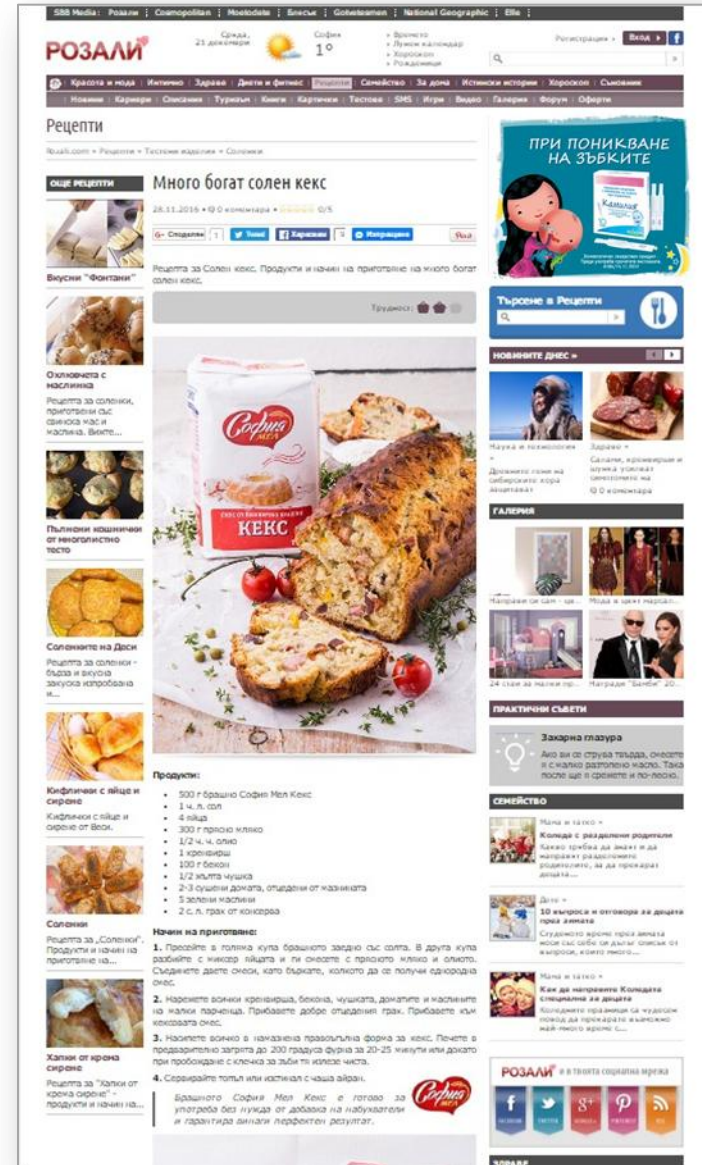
SBB Media: Розали | Cosmopolitan | Moetodete | Блясък | Gotvetesmen | National Geographic | Elle |

РОЗАЛИ

Сряда, 21 декември

София 1°

Времето
Лунен календар
Хороскоп
Рожденици

Регистрация | Вход

Красота и мода | Интимно | Здраве | Диети и фитнес | Рецепти | Семейство | За дома | Истински истории | Хороскоп | Съновник

Новини | Кариери | Списания | Туризъм | Книги | Картички | Тестове | SMS | Игри | Видео | Галерия | Форум | Оферти

Рецепти

Rozali.com » Рецепти » Тестени изделия » Солени

ОЩЕ РЕЦЕПТИ

Вкусни "Фонтани"

Охлювчета с маслинка

Рецепта за соленки, приготвени със свинска мас и маслина. Вижте...

Пълнени кошнички от многолистно тесто

Соленките на Доси

Рецепта за соленки - бърза и вкусна закуска изпробвана и...

Кифлички с яйце и сирене

Кифлички с яйце и сирене от Веси.

Соленки

Рецепта за „Соленки". Продукти и начин на приготвяне на...

Хапки от крема сирене

Рецепта за "Хапки от крема сирене" - продукти и начин на...

Много богат солен кекс

28.11.2016 • 0 коментара • 0/5

Споделяне | Tweet | Харесване | Изпращане | Pin it

Рецепта за Солен кекс. Продукти и начин на приготвяне на много богат солен кекс.

Трудност:

София Мел
КЕКС

Продукти:

500 г брашно София Мел Кекс
1 ч. л. сол
4 яйца
300 г прясно мляко
1/2 ч. ч. олио
1 кренвирш
100 г бекон
1/2 жълта чушка
2-3 сушени домата, отцедени от мазнината
5 зелени маслини
2 с. л. грах от консерва

Начин на приготвяне:

1. Пресейте в голяма купа брашното заедно със солта. В друга купа разбийте с миксер яйцата и ги смесете с прясното мляко и олиото. Съединете двете смеси, като бъркате, колкото да се получи еднородна смес.

2. Нарежете всички кренвирша, бекона, чушката, доматите и маслините на малки парченца. Прибавете добре отцедения грах. Прибавете към кексовата смес.

3. Изсипете всичко в намазнена правоъгълна форма за кекс. Печете в предварително загрята до 200 градуса фурна за 20-25 минути или докато при пробождане с клечка за зъби тя излезе чиста.

4. Сервирайте топъл или изстинал с чаша айран.

Брашното София Мел Кекс е готово за употреба без нужда от добавка на набухватели и гарантира винаги перфектен резултат.

ПРИ ПОНИКВАНЕ НА ЗЪБКИТЕ

Търсене в Рецепти

НОВИНИТЕ ДНЕС »

Наука и психология »
Древните гени на сибирските хора защитават

Здраве »
Салам, кренвирши и шунка увеличат симптомите на
0 коментара

ГАЛЕРИЯ

Направи си сам - це...
Мода в цвят марсал...
24 стаи за малки пр...
Награди "Бамби" 20...

ПРАКТИЧНИ СЪВЕТИ

Захарна глазура

Ако ви се струва твърда, омесете я с малко разтопено масло. Така после ще я срежете и по-лесно.

СЕМЕЙСТВО

Мама и татко »
Коледа с разделени родители
Какво трябва да знаят и да направят разделените родители, за да прекарат децата...

Дете »
10 въпроса и отговора за децата пред аманата
Следващото време пред аманата моси със себе си дълъг списък от въпроси, които много...

Мама и татко »
Как да направите Коледата специална за децата
Коледните празници са чудесен повод да прекарате възможно най-много време с...

РОЗАЛИ и в твоята социална мрежа

ЗДРАВЕ